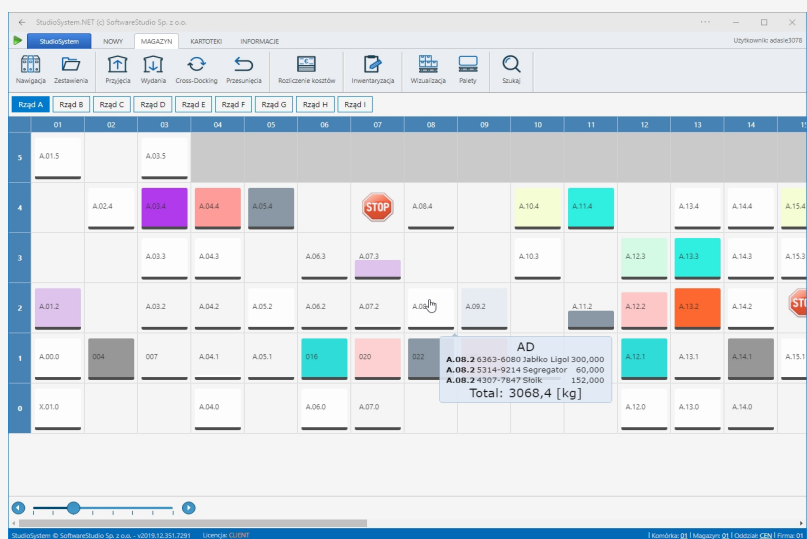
StudioSystem.NET (c) SoftwareStudio Sp. z o.o.

StudioSystem NOWY MAGAZYN KARTOTEKI INFORMACJE Użytkownik: adasie3078

Nawigacja Zestawienia Przyjęcia Wydania Cross-Docking Przesunięcia Rozliczenie kosztów Inwentaryzacja Wizualizacja Palety Szukaj

Rząd A Rząd B Rząd C Rząd D Rząd E Rząd F Rząd G Rząd H Rząd I

| | 01 | 02 | 03 | 04 | 05 | 06 | 07 | 08 | 09 | 10 | 11 | 12 | 13 | 14 | 15 |
|---|---|---|---|---|---|---|---|---|---|---|---|---|---|---|---|
| 5 | A.01.5 | | A.03.5 | | | | | | | | | | | | |
| 4 | | A.02.4 | A.03.4 | A.04.4 | A.05.4 | | STOP | A.08.4 | | A.10.4 | A.11.4 | | A.13.4 | A.14.4 | A.15.4 |
| 3 | | | A.03.3 | A.04.3 | | A.06.3 | A.07.3 | | | A.10.3 | | A.12.3 | A.13.3 | A.14.3 | A.15.3 |
| 2 | A.01.2 | | A.03.2 | A.04.2 | A.05.2 | A.06.2 | A.07.2 | A.08.2 | A.09.2 | | A.11.2 | A.12.2 | A.13.2 | A.14.2 | STO |
| 1 | A.00.0 | 004 | 007 | A.04.1 | A.05.1 | 016 | 020 | 022 | | | | A.12.1 | A.13.1 | A.14.1 | A.15.1 |
| 0 | X.01.0 | | | A.04.0 | | A.06.0 | A.07.0 | | | | | A.12.0 | A.13.0 | A.14.0 | |

AD
A.08.2 6363-6080 Jabłko Ligol 300,000
A.08.2 5314-9214 Segregator 60,000
A.08.2 4307-7847 Słoik 152,000
Total: 3068,4 [kg]

StudioSystem © SoftwareStudio Sp. z o.o. - v2019.12.351.7291 Licencja: CLIENT | Komórka: 01 | Magazyn: 01 | Oddział: CEN | Firma: 01